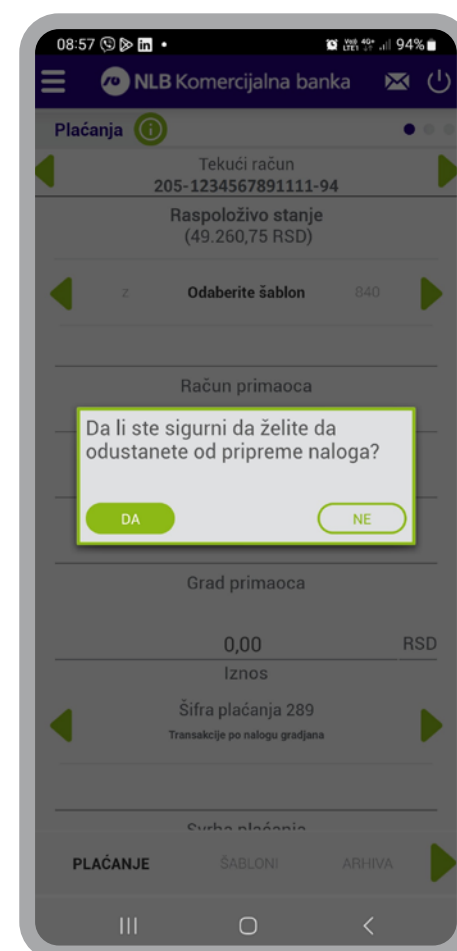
08:57 94%

NLB Komercijalna banka

Plaćanja

Tekući račun
205-1234567891111-94

Raspoloživo stanje
(49.260,75 RSD)

Z Odaberite šablon 840

Račun primaoca

Da li ste sigurni da želite da odustanete od pripreme naloga?

DA NE

Grad primaoca

0,00 RSD
Iznos

Šifra plaćanja 289
Transakcije po nalogu građana

Svrha plaćanja

PLAĆANJE ŠABLONI ARHIVA